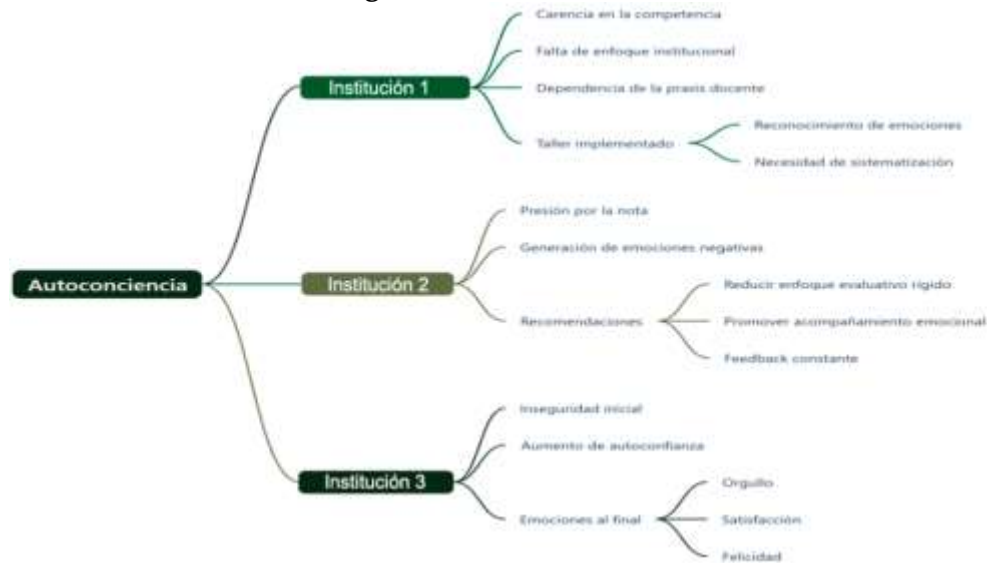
Autoconciencia

Institución 1

Carencia en la competencia

Falta de enfoque institucional

Dependencia de la praxis docente

Taller implementado

Reconocimiento de emociones

Necesidad de sistematización

Institución 2

Presión por la nota

Generación de emociones negativas

Recomendaciones

Reducir enfoque evaluativo rígido

Promover acompañamiento emocional

Feedback constante

Institución 3

Inseguridad inicial

Aumento de autoconfianza

Emociones al final

Orgullo

Satisfacción

Felicidad